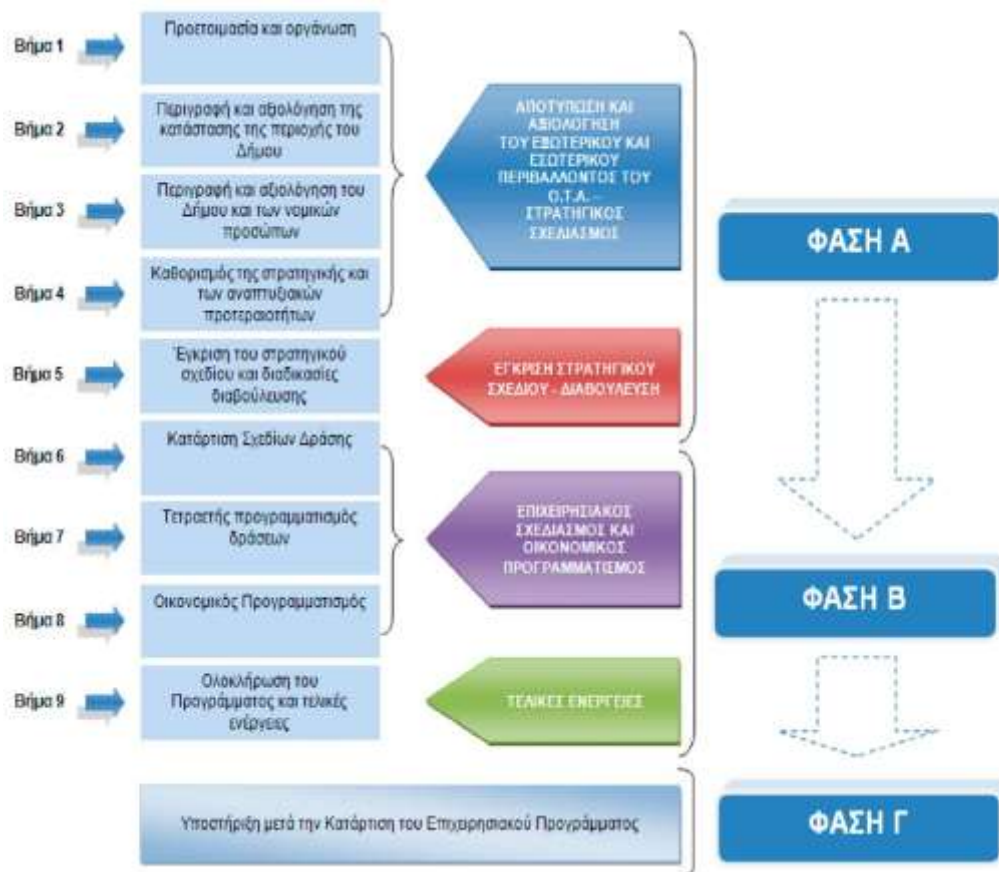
Βήμα 1
Προετοιμασία και οργάνωση

Βήμα 2
Περιγραφή και αξιολόγηση της κατάστασης της περιοχής του Δήμου

Βήμα 3
Περιγραφή και αξιολόγηση του Δήμου και των νομικών προσώπων

Βήμα 4
Καθορισμός της στρατηγικής και των αναπτυξιακών προτεραιοτήτων

ΑΠΟΤΥΠΩΣΗ ΚΑΙ ΑΞΙΟΛΟΓΗΣΗ ΤΟΥ ΕΞΩΤΕΡΙΚΟΥ ΚΑΙ ΕΣΩΤΕΡΙΚΟΥ ΠΕΡΙΒΑΛΛΟΝΤΟΣ ΤΟΥ Ο.Τ.Α. - ΣΤΡΑΤΗΓΙΚΟΣ ΣΧΕΔΙΑΣΜΟΣ

ΦΑΣΗ Α

Βήμα 5
Έγκριση του στρατηγικού σχεδίου και διαδικασίες διαβούλευσης

ΕΓΚΡΙΣΗ ΣΤΡΑΤΗΓΙΚΟΥ ΣΧΕΔΙΟΥ - ΔΙΑΒΟΥΛΕΥΣΗ

Βήμα 6
Κατάρτιση Σχεδίων Δράσης

Βήμα 7
Τετραετής προγραμματισμός δράσεων

ΕΠΙΧΕΙΡΗΣΙΑΚΟΣ ΣΧΕΔΙΑΣΜΟΣ ΚΑΙ ΟΙΚΟΝΟΜΙΚΟΣ ΠΡΟΓΡΑΜΜΑΤΙΣΜΟΣ

Βήμα 8
Οικονομικός Προγραμματισμός

ΦΑΣΗ Β

Βήμα 9
Ολοκλήρωση του Προγράμματος και τελικές ενέργειες

ΤΕΛΙΚΕΣ ΕΝΕΡΓΕΙΕΣ

Υποστήριξη μετά την Κατάρτιση του Επιχειρησιακού Προγράμματος

ΦΑΣΗ Γ